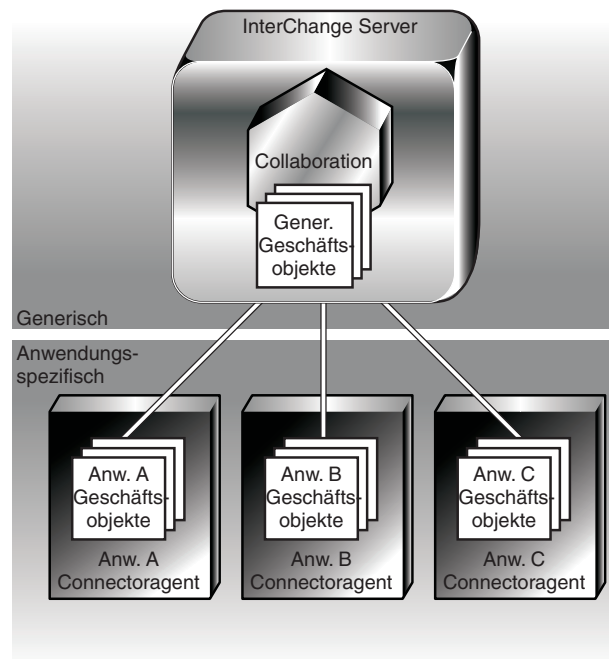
InterChange Server

Collaboration

Gener. Geschäftsobjekte

Generisch

Anwendungsspezifisch

Anw. A Geschäftsobjekte

Anw. A Connectoragent

Anw. B Geschäftsobjekte

Anw. B Connectoragent

Anw. C Geschäftsobjekte

Anw. C Connectoragent